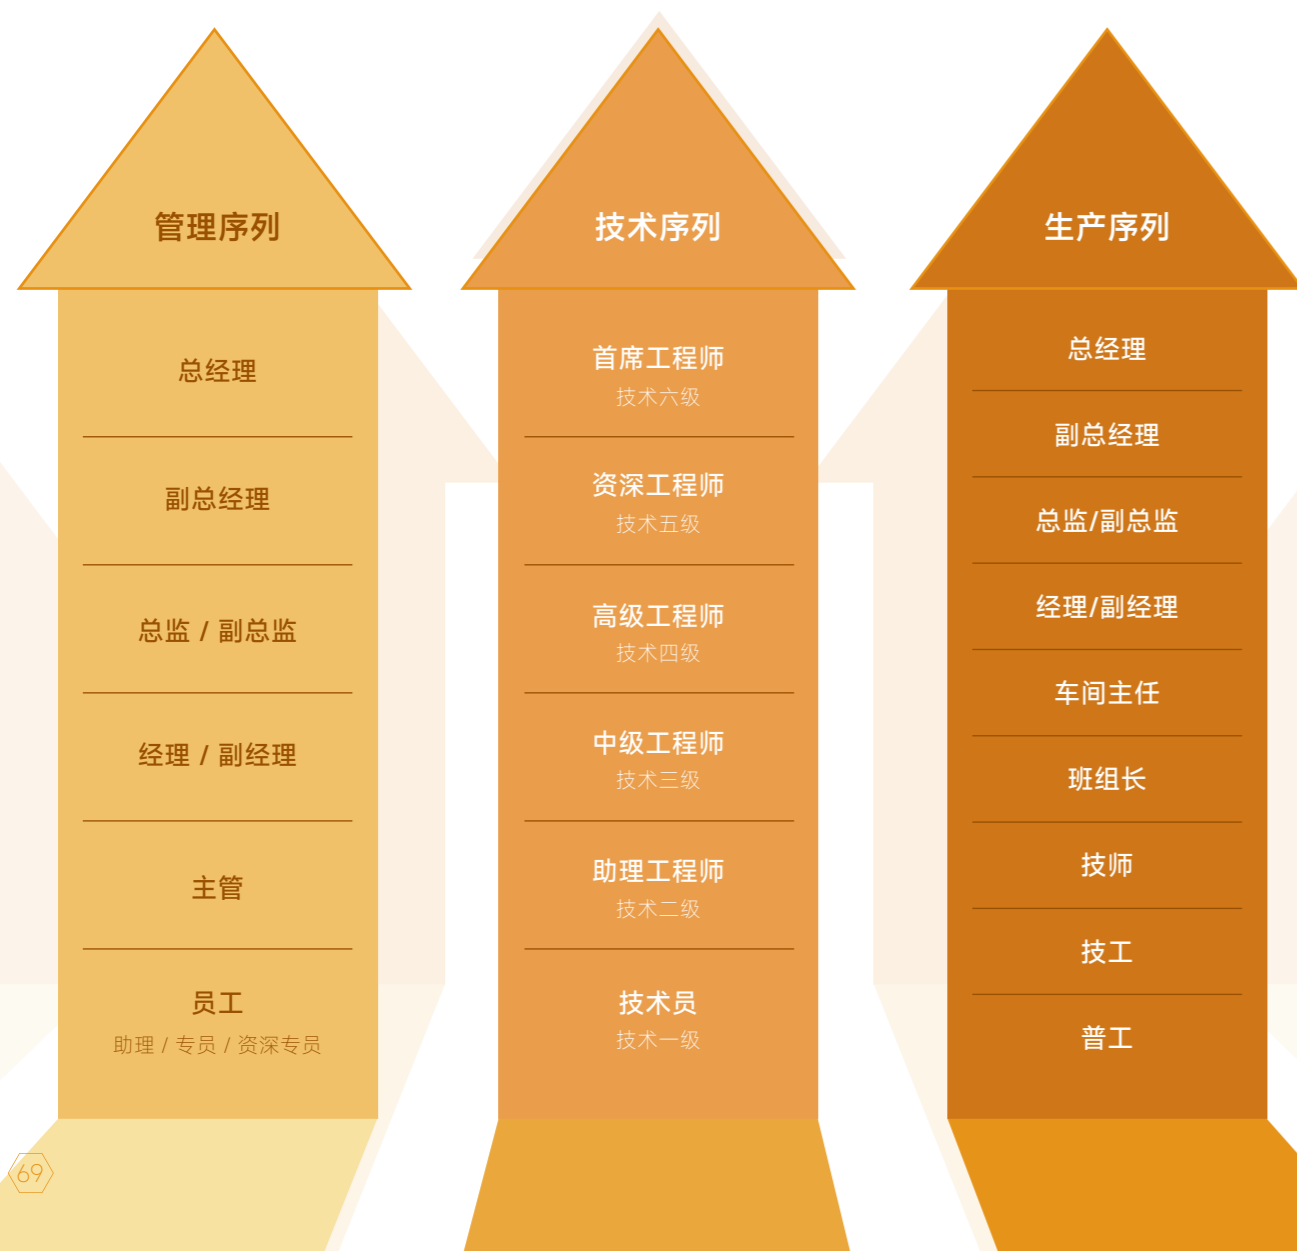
管理序列

总经理

副总经理

总监 / 副总监

经理 / 副经理

主管

员工
助理 / 专员 / 资深专员

技术序列

首席工程师
技术六级

资深工程师
技术五级

高级工程师
技术四级

中级工程师
技术三级

助理工程师
技术二级

技术员
技术一级

生产序列

总经理

副总经理

总监/副总监

经理/副经理

车间主任

班组长

技师

技工

普工

69